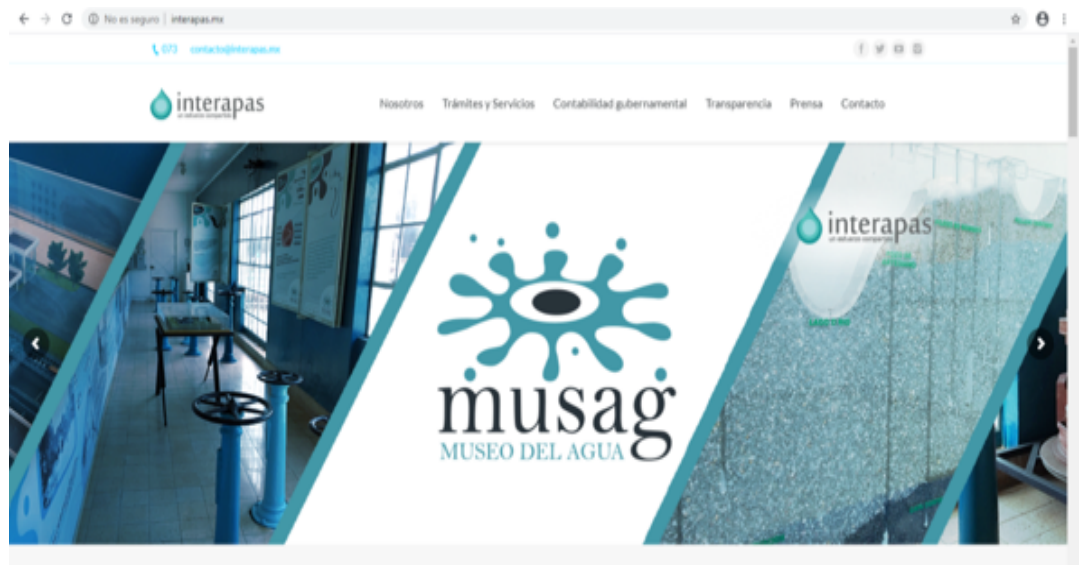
No es seguro | interapas.mx

073 contacto@interapas.mx

interapas
un esfuerzo compartido

Nosotros Trámites y Servicios Contabilidad gubernamental Transparencia Prensa Contacto

interapas
un esfuerzo compartido

musag
MUSEO DEL AGUA